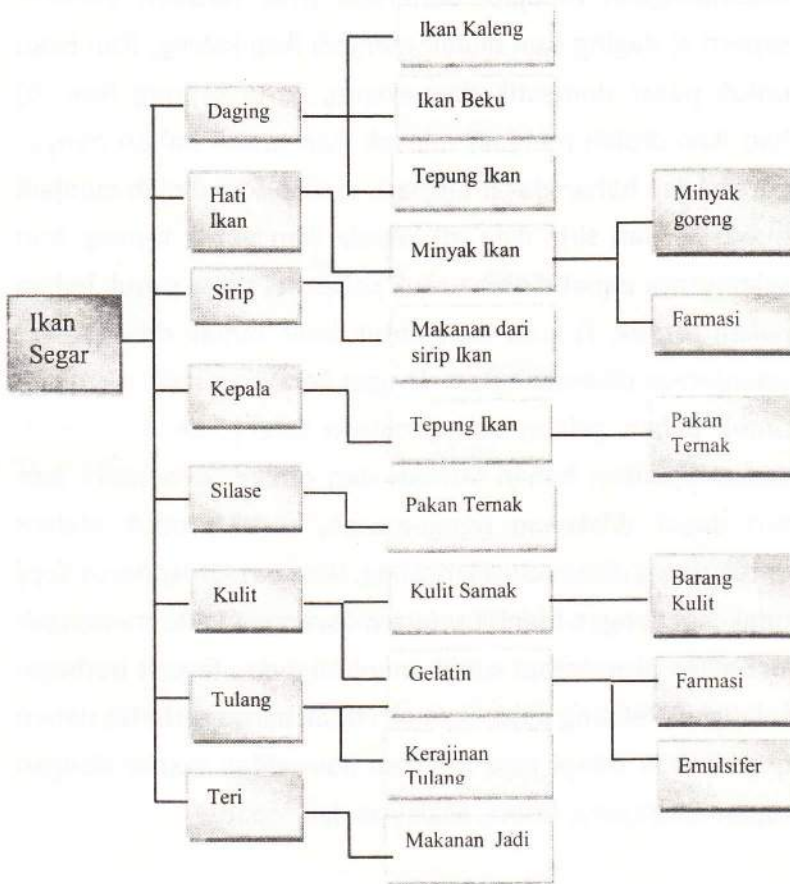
Ikan Segar

Daging

Hati Ikan

Sirip

Kepala

Silase

Kulit

Tulang

Teri

Ikan Kaleng

Ikan Beku

Tepung Ikan

Minyak Ikan

Makanan dari sirip Ikan

Tepung Ikan

Pakan Ternak

Kulit Samak

Gelatin

Kerajinan Tulang

Makanan Jadi

Minyak goreng

Farmasi

Pakan Ternak

Barang Kulit

Farmasi

Emulsifer